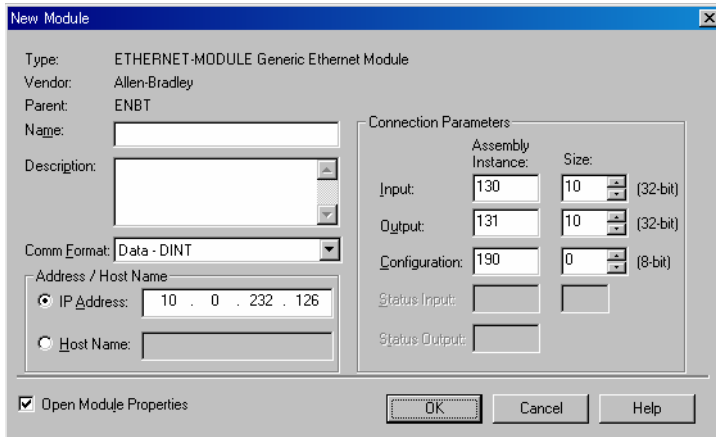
New Module

Type: ETHERNET-MODULE Generic Ethernet Module
Vendor: Allen-Bradley
Parent: ENBT
Name:
Description:

Comm Format: Data - DINT

Address / Host Name
IP Address: 10 . 0 . 232 . 126
Host Name:

Connection Parameters

| | Assembly Instance: | Size: | |
|---|---|---|---|
| Input: | 130 | 10 | (32-bit) |
| Output: | 131 | 10 | (32-bit) |
| Configuration: | 190 | 0 | (8-bit) |
| Status Input: | | | |
| Status Output: | | | |

Open Module Properties

OK Cancel Help